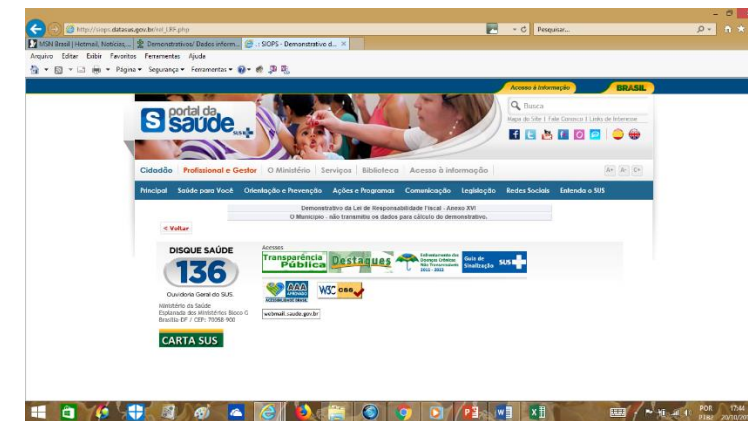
http://siops.datasus.gov.br/rel_LRF.php

Pesquisar...

MSN Brasil | Hotmail, Notícias, ...

Demonstrativos/ Dados inform...

:: SIOPS - Demonstrativo d...

Arquivo Editar Exibir Favoritos Ferramentas Ajuda

Página ▾ Segurança ▾ Ferramentas ▾

Acesso à informação

BRASIL

portal da saúde SUS

Busca

Mapa do Site | Fale Conosco | Links de Interesse

Cidadão Profissional e Gestor O Ministério Serviços Biblioteca Acesso à informação

A+ A- C+

Principal Saúde para Você Orientação e Prevenção Ações e Programas Comunicação Legislação Redes Sociais Entenda o SUS

Demonstrativo da Lei de Responsabilidade Fiscal - Anexo XVI

O Município - não transmitiu os dados para cálculo do demonstrativo.

< Voltar

DISQUE SAÚDE

136

Ouvidoria Geral do SUS

Ministério da Saúde
Esplanada dos Ministérios Bloco G
Brasília-DF / CEP: 70058-900

CARTA SUS

Acessos

Transparência Pública

Destaques

Enfrentamento das Doenças Crônicas Não Transmissíveis 2011 - 2022

Guia de Sinalização SUS

AAA

W3C css

webmail.saude.gov.br

POR
PTB2

17:44
20/10/20